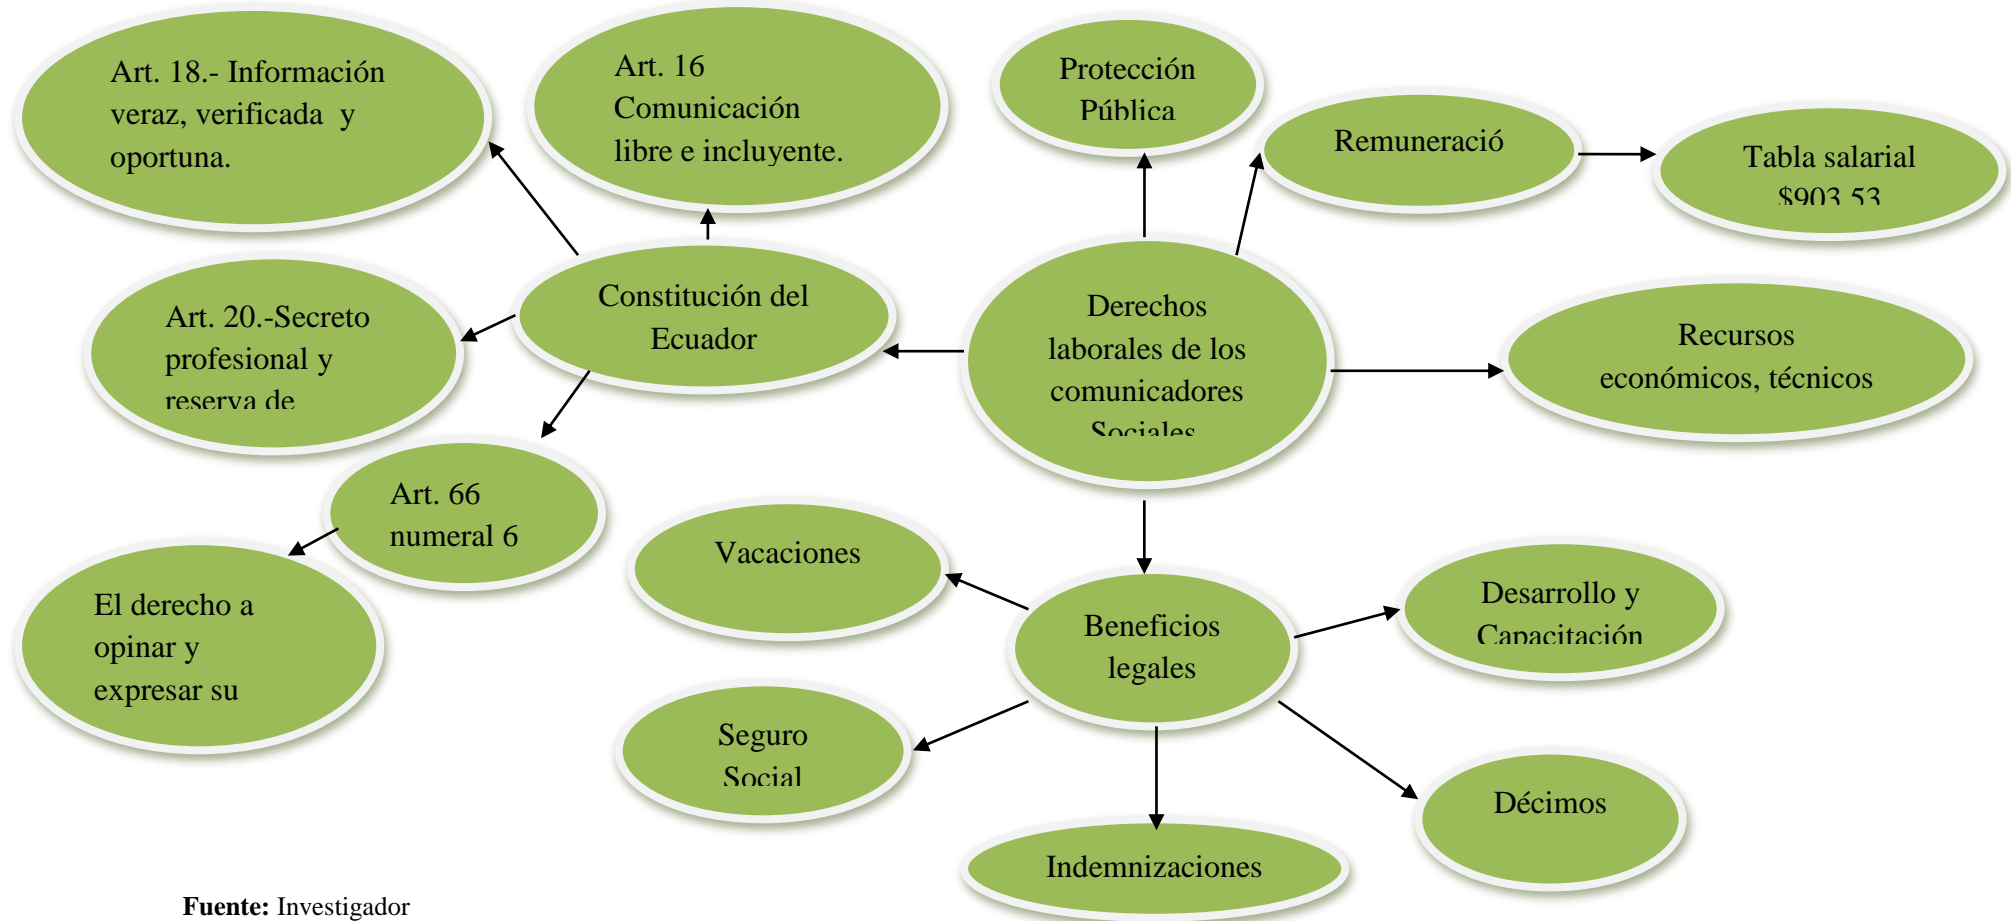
Art. 18.- Información veraz, verificada y oportuna.

Art. 16 Comunicación libre e incluyente.

Protección Pública

Remuneració

Tabla salarial \$903.53

Art. 20.-Secreto profesional y reserva de

Constitución del Ecuador

Derechos laborales de los comunicadores Sociales

Recursos económicos, técnicos

Art. 66 numeral 6

El derecho a opinar y expresar su

Vacaciones

Beneficios legales

Desarrollo y Capacitación

Seguro Social

Décimos

Indemnizaciones

**Fuente:** Investigador